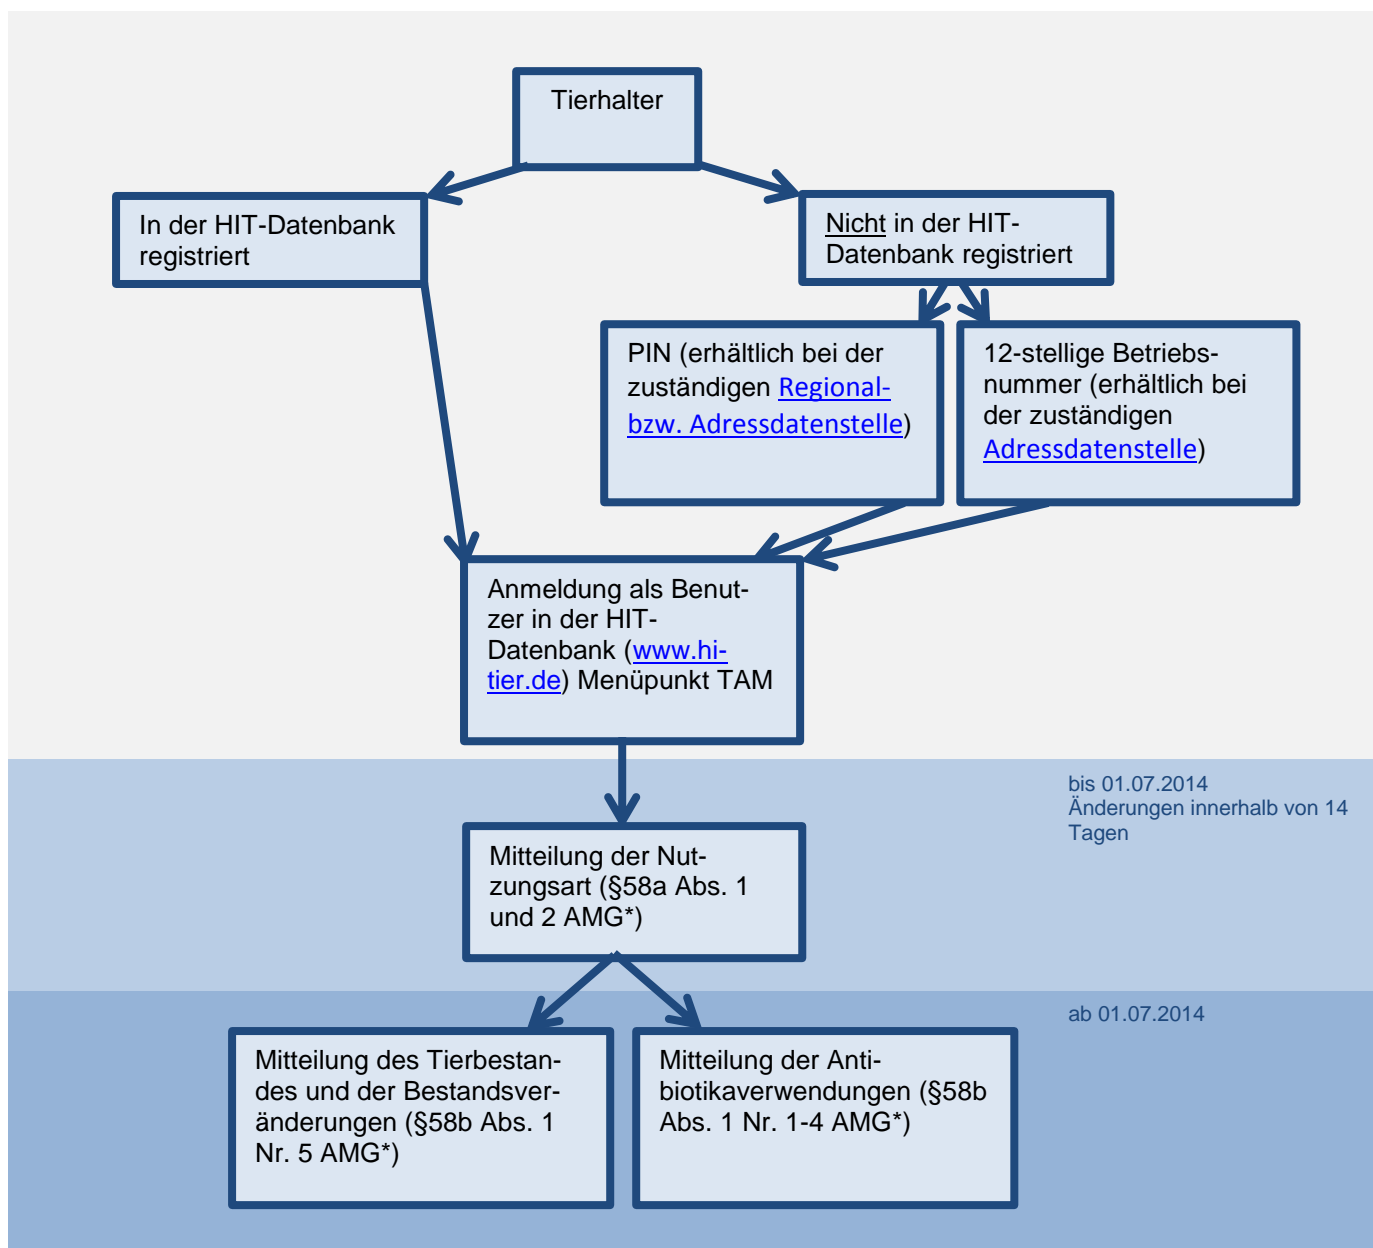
Tierhalter

In der HIT-Datenbank registriert

Nicht in der HIT-Datenbank registriert

PIN (erhältlich bei der zuständigen Regional- bzw. Adressdatenstelle)

12-stellige Betriebsnummer (erhältlich bei der zuständigen Adressdatenstelle)

Anmeldung als Benutzer in der HIT-Datenbank (www.hi-tier.de) Menüpunkt TAM

bis 01.07.2014
Änderungen innerhalb von 14 Tagen

Mitteilung der Nutzungsart (§58a Abs. 1 und 2 AMG*)

ab 01.07.2014

Mitteilung des Tierbestandes und der Bestandsveränderungen (§58b Abs. 1 Nr. 5 AMG*)

Mitteilung der Antibiotikaverwendungen (§58b Abs. 1 Nr. 1-4 AMG*)